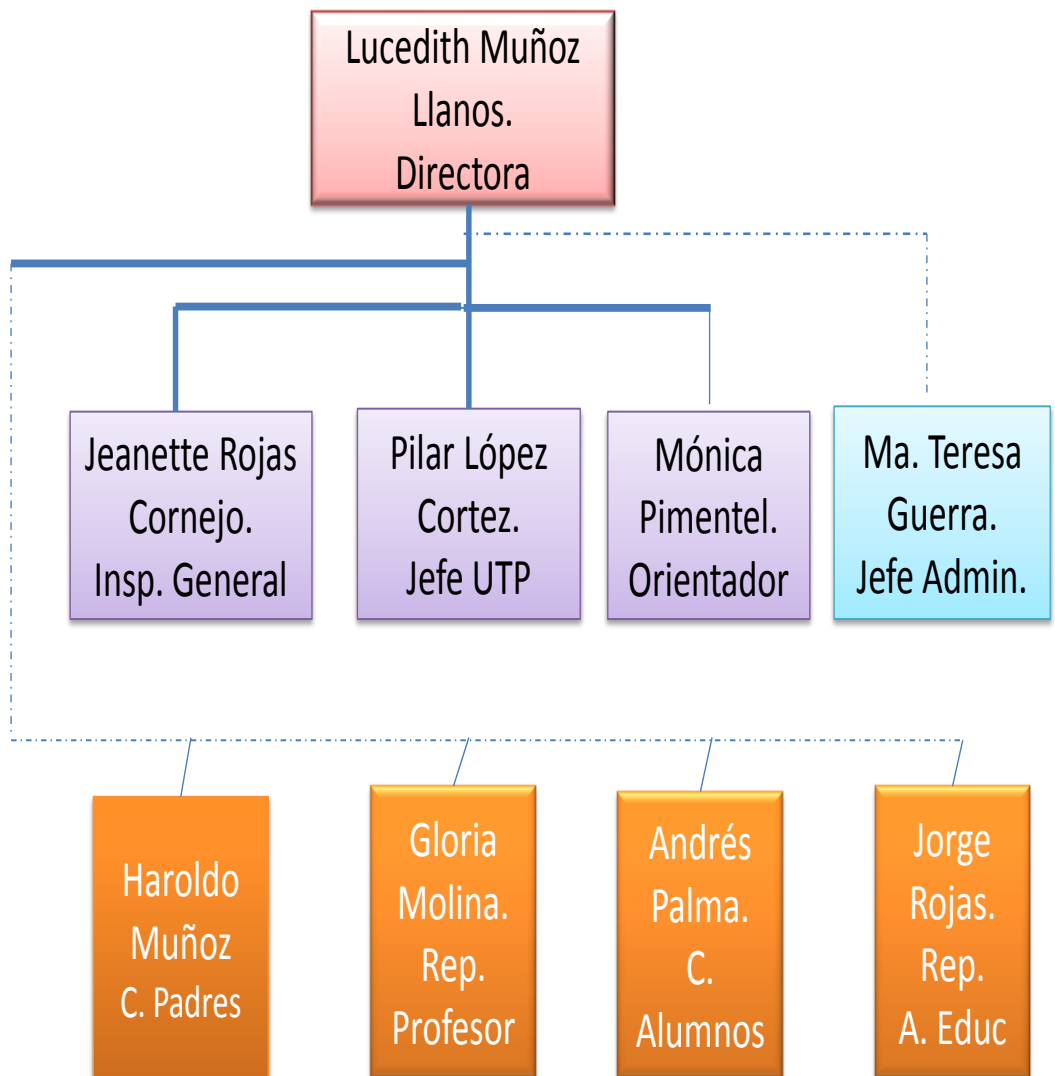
Lucedith Muñoz Llanos. Directora

Jeanette Rojas Cornejo. Insp. General

Pilar López Cortez. Jefe UTP

Mónica Pimentel. Orientador

Ma. Teresa Guerra. Jefe Admin.

Haroldo Muñoz C. Padres

Gloria Molina. Rep. Profesor

Andrés Palma. C. Alumnos

Jorge Rojas. Rep. A. Educ